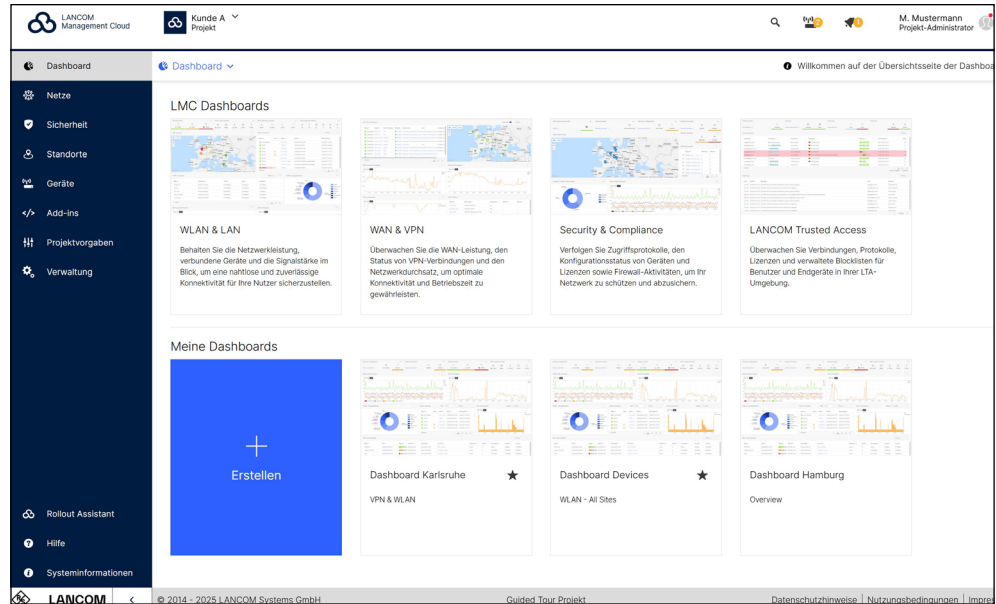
LANCOM Management Cloud

Kunde A
Projekt

M. Mustermann
Projekt-Administrator

Dashboard
Netze
Sicherheit
Standorte
Geräte
Add-ins
Projektvorgaben
Verwaltung

Rollout Assistant
Hilfe
Systeminformationen

LANCOM

Dashboard

Willkommen auf der Übersichtsseite der Dashboa

LMC Dashboards

WLAN & LAN
Behalten Sie die Netzwerkleistung, verbundene Geräte und die Signalstärke im Blick, um eine nahtlose und zuverlässige Konnektivität für Ihre Nutzer sicherzustellen.

WAN & VPN
Überwachen Sie die WAN-Leistung, den Status von VPN-Verbindungen und den Netzwerkdurchsatz, um optimale Konnektivität und Betriebszeit zu gewährleisten.

Security & Compliance
Verfolgen Sie Zugriffsprotokolle, den Konfigurationsstatus von Geräten und Lizenzen sowie Firewall-Aktivitäten, um Ihr Netzwerk zu schützen und abzusichern.

LANCOM Trusted Access
Überwachen Sie Verbindungen, Protokolle, Lizenzen und verwaltete Blocklisten für Benutzer und Endgeräte in Ihrer LTA-Umgebung.

Meine Dashboards

+
Erstellen

Dashboard Karlsruhe
VPN & WLAN

Dashboard Devices
WLAN - All Sites

Dashboard Hamburg
Overview

© 2014 - 2025 LANCOM Systems GmbH
Guided Tour Projekt
Datenschutzhinweise | Nutzungsbedingungen | Impre